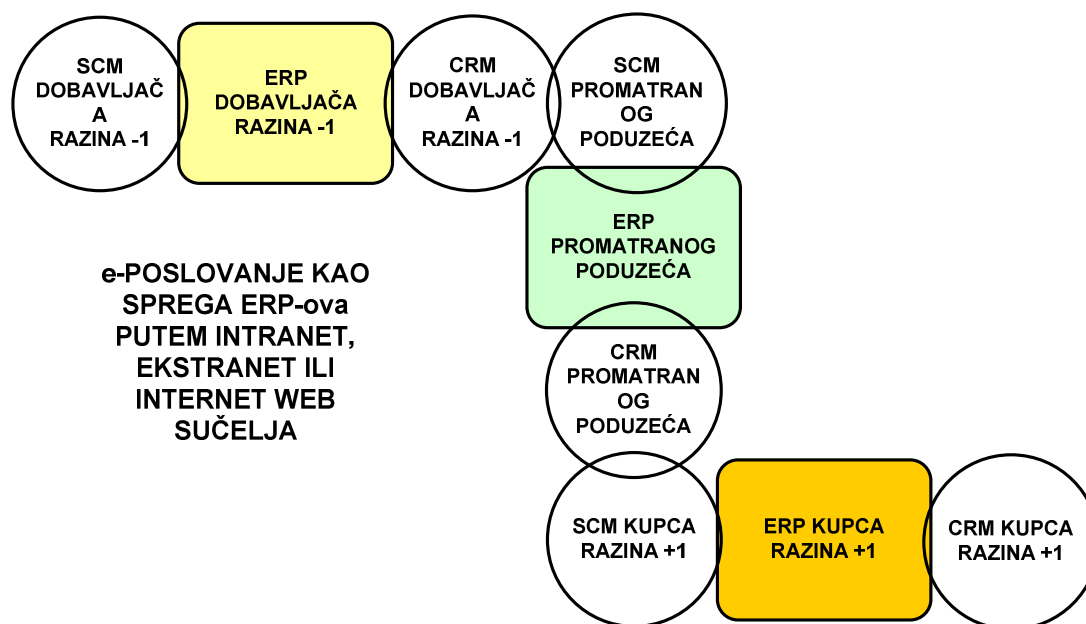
SCM DOBAVLJAČA RAZINA -1

ERP DOBAVLJAČA RAZINA -1

CRM DOBAVLJAČA RAZINA -1

SCM PROMATRANOG PODUZEĆA

ERP PROMATRANOG PODUZEĆA

e-POSLOVANJE KAO SPREGA ERP-ova PUTEM INTRANET, EKSTRANET ILI INTERNET WEB SUČELJA

CRM PROMATRANOG PODUZEĆA

SCM KUPCA RAZINA +1

ERP KUPCA RAZINA +1

CRM KUPCA RAZINA +1